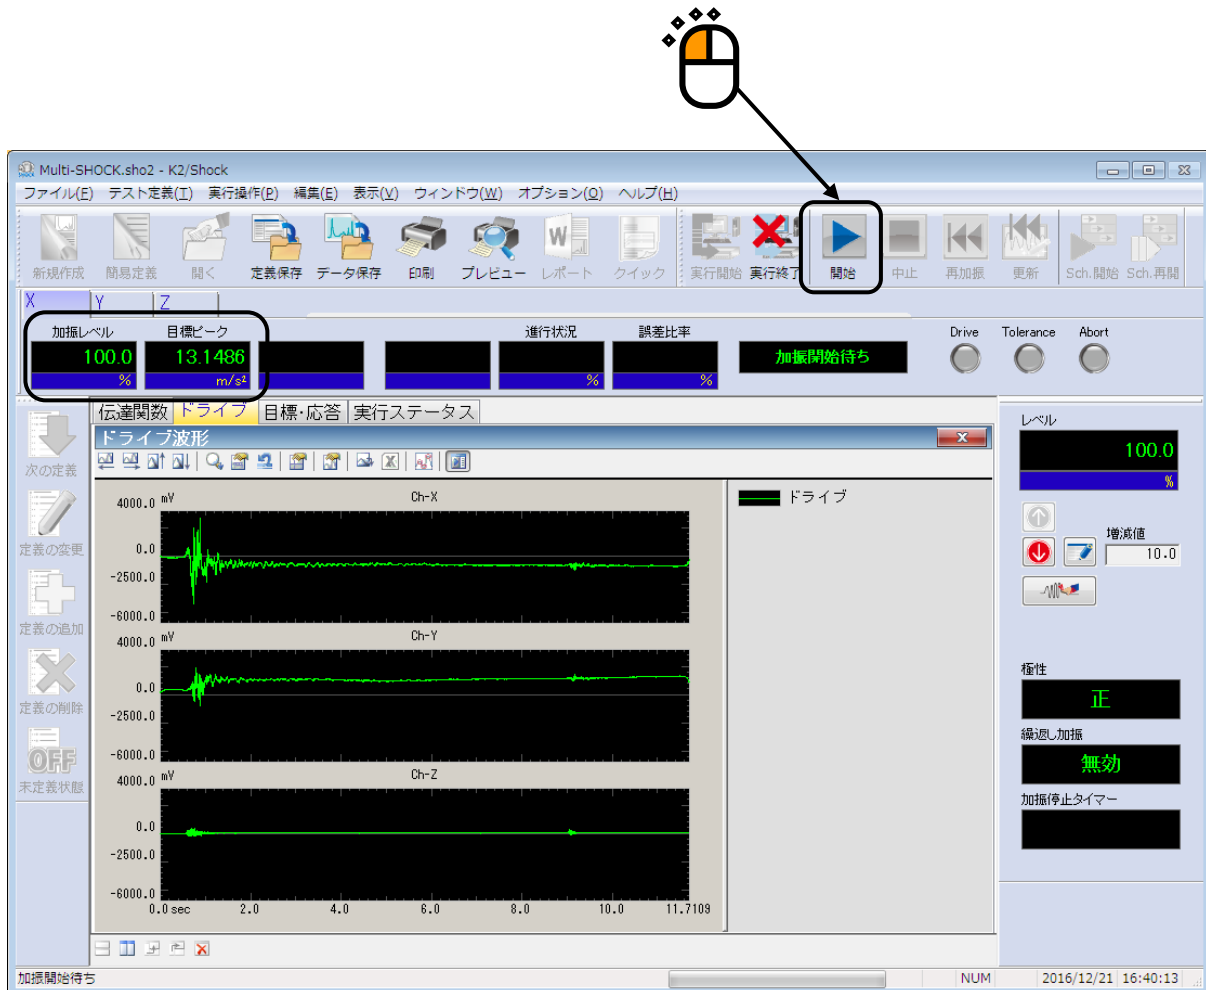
Multi-SHOCK.sho2 - K2/Shock

ファイル(F) テスト定義(T) 実行操作(P) 編集(E) 表示(V) ウィンドウ(W) オプション(O) ヘルプ(H)

新規作成 簡易定義 開く 定義保存 データ保存 印刷 プレビュー レポート クイック 実行開始 実行終了 開始 中止 再加振 更新 Sch.開始 Sch.再開

X Y Z

加振レベル 100.0 %
目標ピーク 13.1486 m/s²

進行状況 %
誤差比率 %
加振開始待ち

Drive Tolerance Abort

伝達関数 ドライブ 目標･応答 実行ステータス

ドライブ波形

次の定義
定義の変更
定義の追加
定義の削除
OFF
未定義状態

Ch-X
Ch-Y
Ch-Z
mV
4000.0
0.0
-2500.0
-6000.0
0.0 sec 2.0 4.0 6.0 8.0 10.0 11.7109

ドライブ

レベル
100.0
%
増減値
10.0

極性
正
繰返し加振
無効
加振停止タイマー

加振開始待ち NUM 2016/12/21 16:40:13